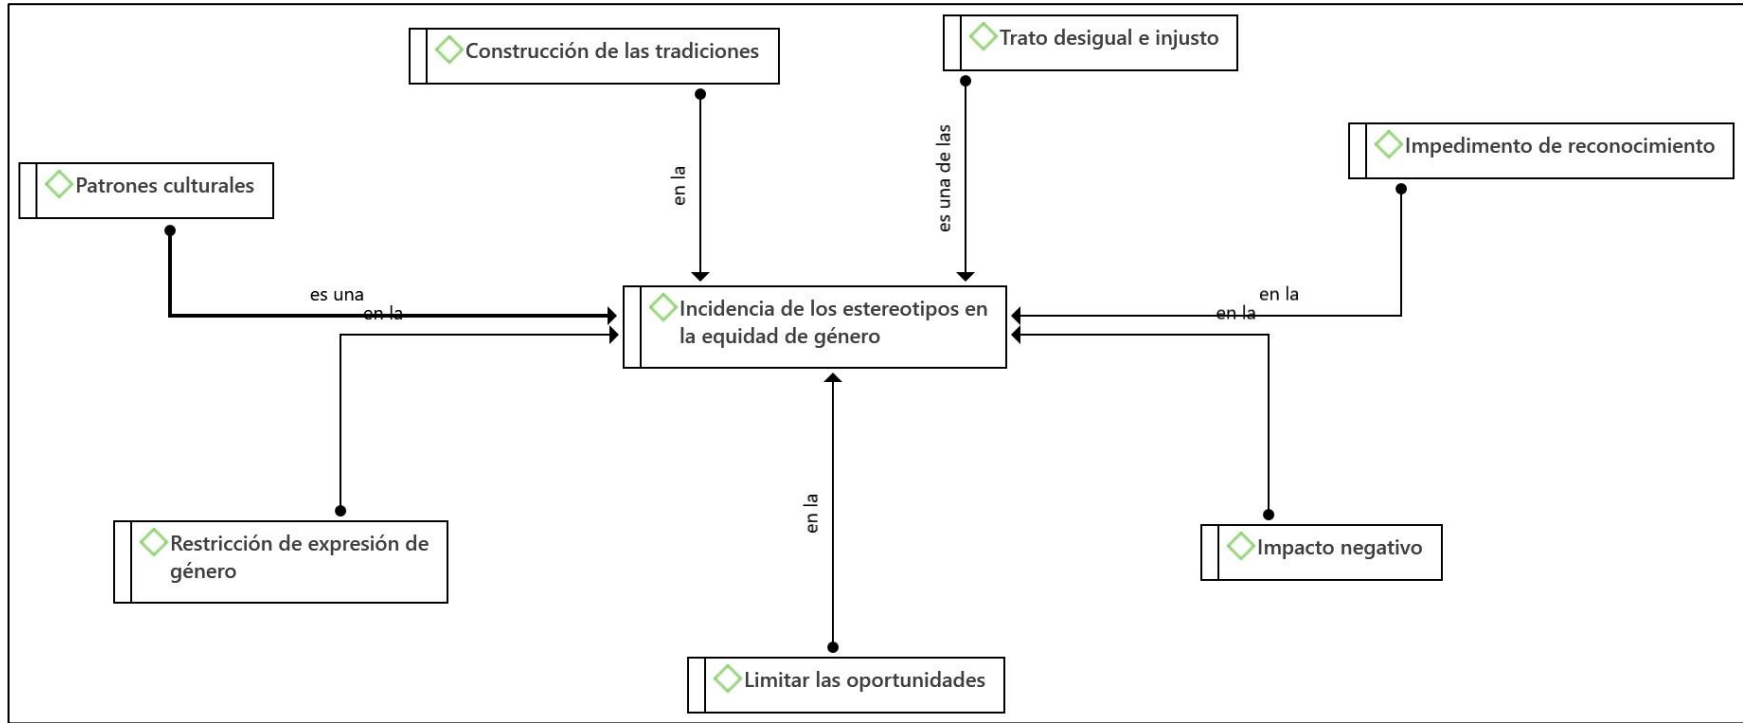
Construcción de las tradiciones

Trato desigual e injusto

Impedimento de reconocimiento

Patrones culturales

en la

es una de las

es una

en la

en la

en la

Incidencia de los estereotipos en la equidad de género

en la

Restricción de expresión de género

Impacto negativo

Limitar las oportunidades